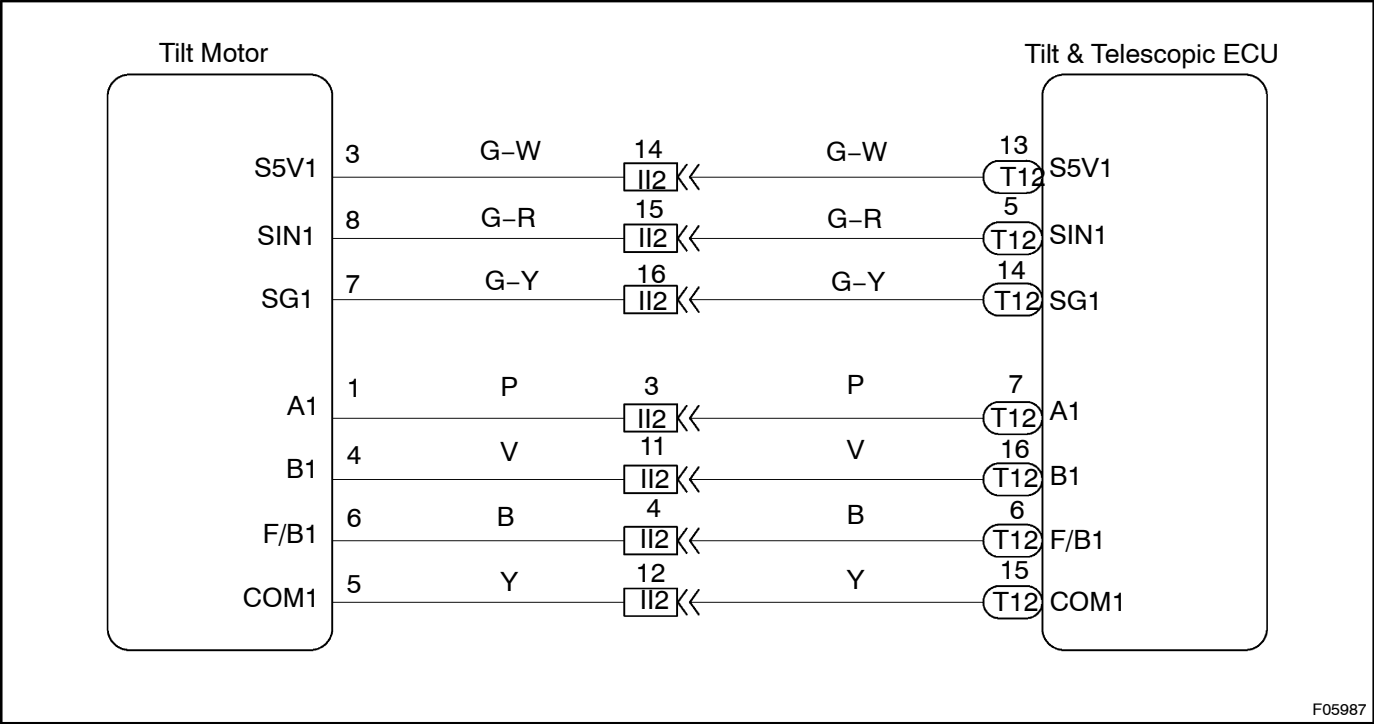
Tilt Motor

Tilt & Telescopic ECU

S5V1 3 G–W 14 II2 G–W 13 T12 S5V1

SIN1 8 G–R 15 II2 G–R 5 T12 SIN1

SG1 7 G–Y 16 II2 G–Y 14 T12 SG1

A1 1 P 3 II2 P 7 T12 A1

B1 4 V 11 II2 V 16 T12 B1

F/B1 6 B 4 II2 B 6 T12 F/B1

COM1 5 Y 12 II2 Y 15 T12 COM1

F05987